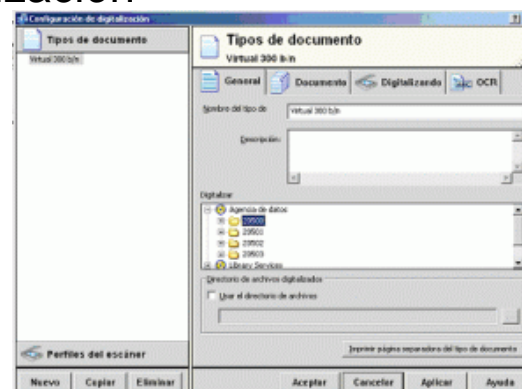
zación

Configuración de digitalización

Tipos de documento

Virtual 300 b/n

Tipos de documento
Virtual 300 b/n

General | Documento | Digitalizando | OCR

Nombre del tipo de: Virtual 300 b/n

Descripción:

Digitalizar

Agencia de datos
29500
29501
29502
29503
Library Services

Directorio de archivos digitalizados

Usar el directorio de archivos

Imprimir página separadora del tipo de documento

Perfiles del escáner

Nuevo | Copiar | Eliminar

Aceptar | Cancelar | Aplicar | Ayuda